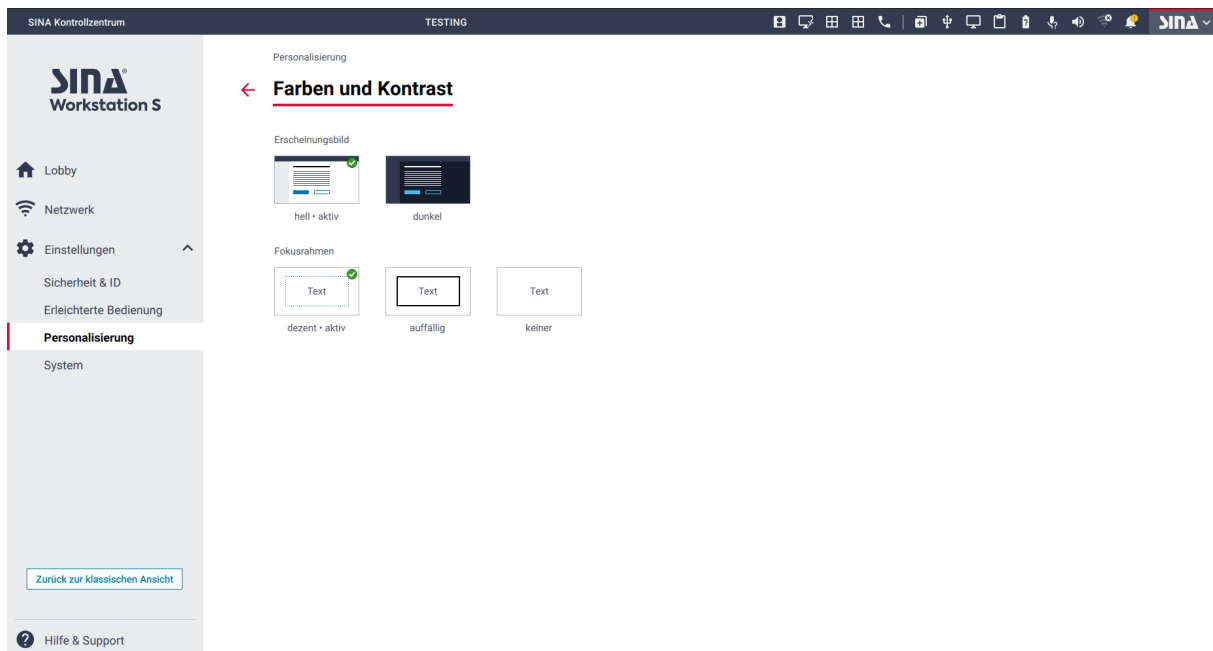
SINA Kontrollzentrum

TESTING

SINA

SINA
Workstation S

Lobby

Netzwerk

Einstellungen

Sicherheit & ID

Erleichterte Bedienung

Personalisierung

System

Zurück zur klassischen Ansicht

Hilfe & Support

Personalisierung

Farben und Kontrast

Erscheinungsbild

hell • aktiv

dunkel

Fokusrahmen

Text

Text

Text

dezent • aktiv

auffällig

keiner